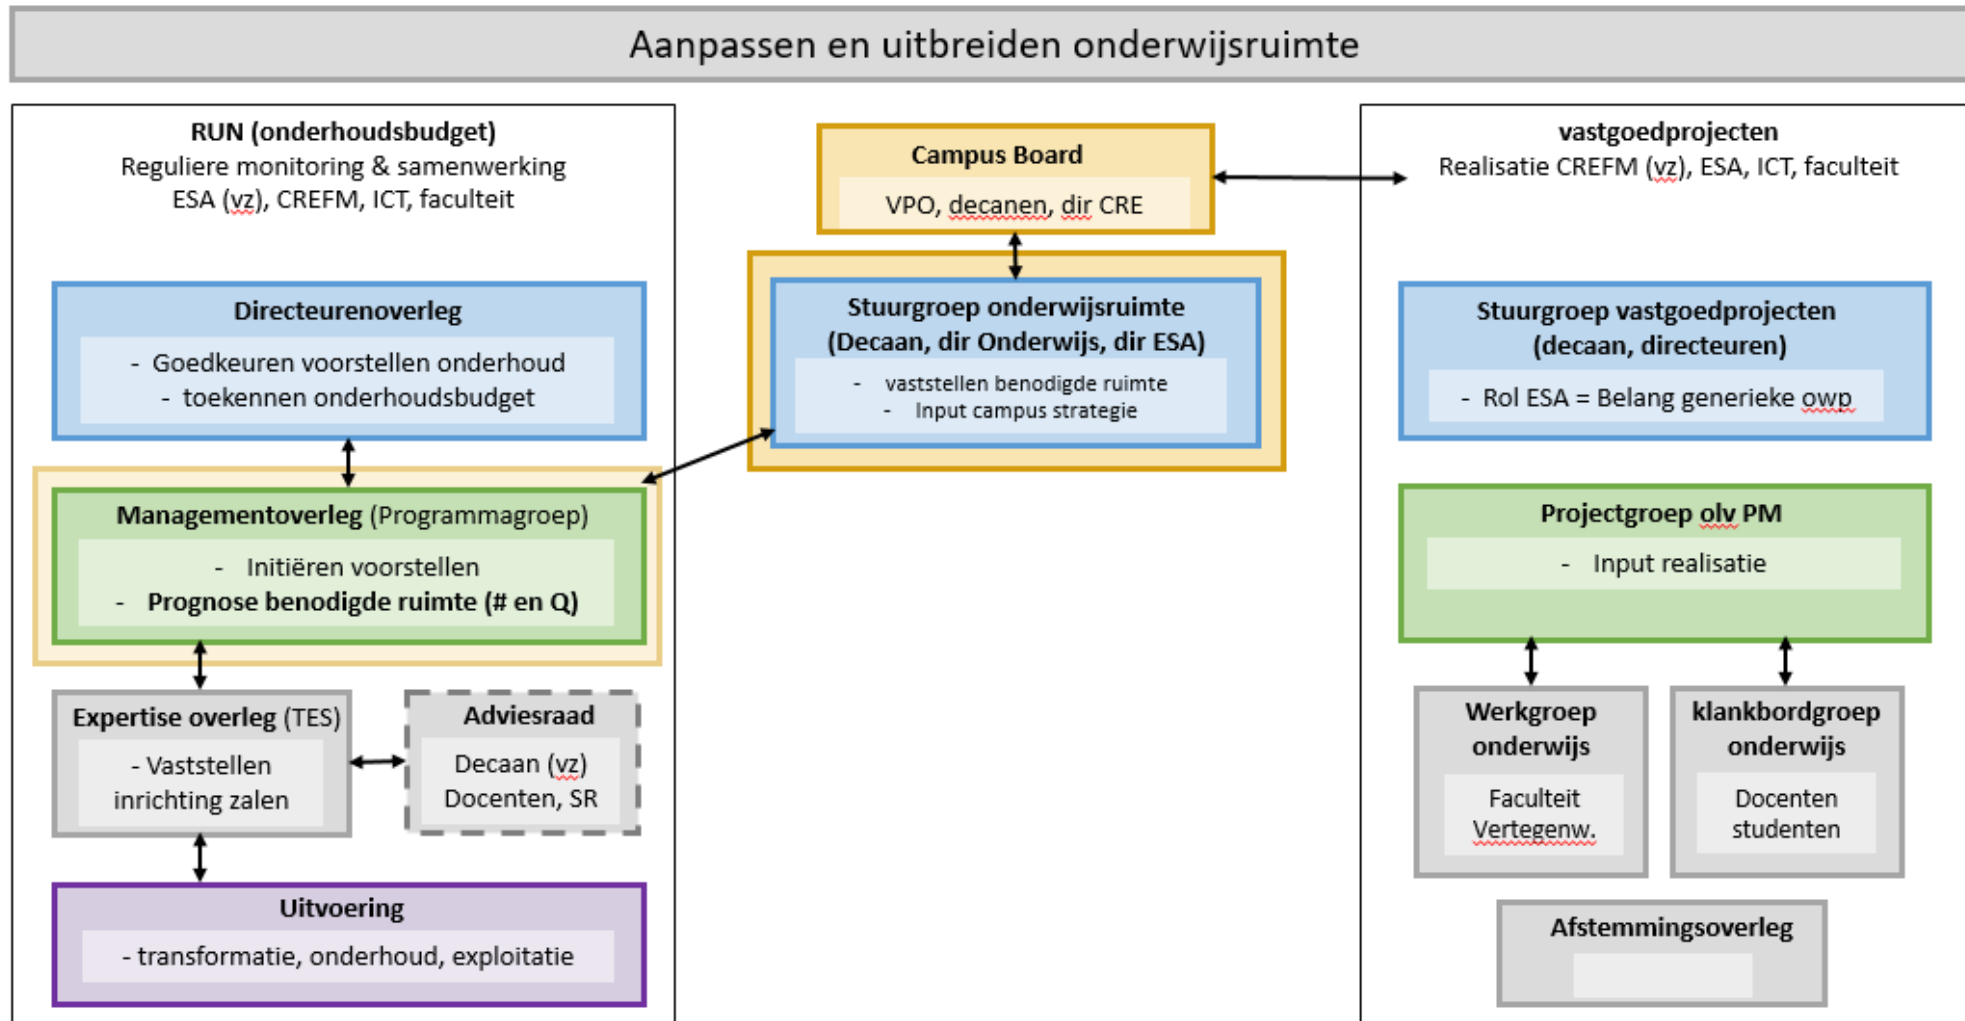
Aanpassen en uitbreiden onderwijsruimte

RUN (onderhoudsbudget)
Reguliere monitoring & samenwerking
ESA (vz), CREFM, ICT, faculteit

Directeurenoverleg
- Goedkeuren voorstellen onderhoud
- toekennen onderhoudsbudget

Managementoverleg (Programmagroep)
- Initiëren voorstellen
- Prognose benodigde ruimte (# en Q)

Expertise overleg (TES)
- Vaststellen inrichting zalen

Adviesraad
Decaan (vz)
Docenten, SR

Uitvoering
- transformatie, onderhoud, exploitatie

Campus Board
VPO, decanen, dir CRE

Stuurgroep onderwijsruimte
(Decaan, dir Onderwijs, dir ESA)
- vaststellen benodigde ruimte
- Input campus strategie

vastgoedprojecten
Realisatie CREFM (vz), ESA, ICT, faculteit

Stuurgroep vastgoedprojecten
(decaan, directeuren)
- Rol ESA = Belang generieke owp

Projectgroep olv PM
- Input realisatie

Werkgroep onderwijs
Faculteit
Vertegenw.

klankbordgroep onderwijs
Docenten
studenten

Afstemmingsoverleg